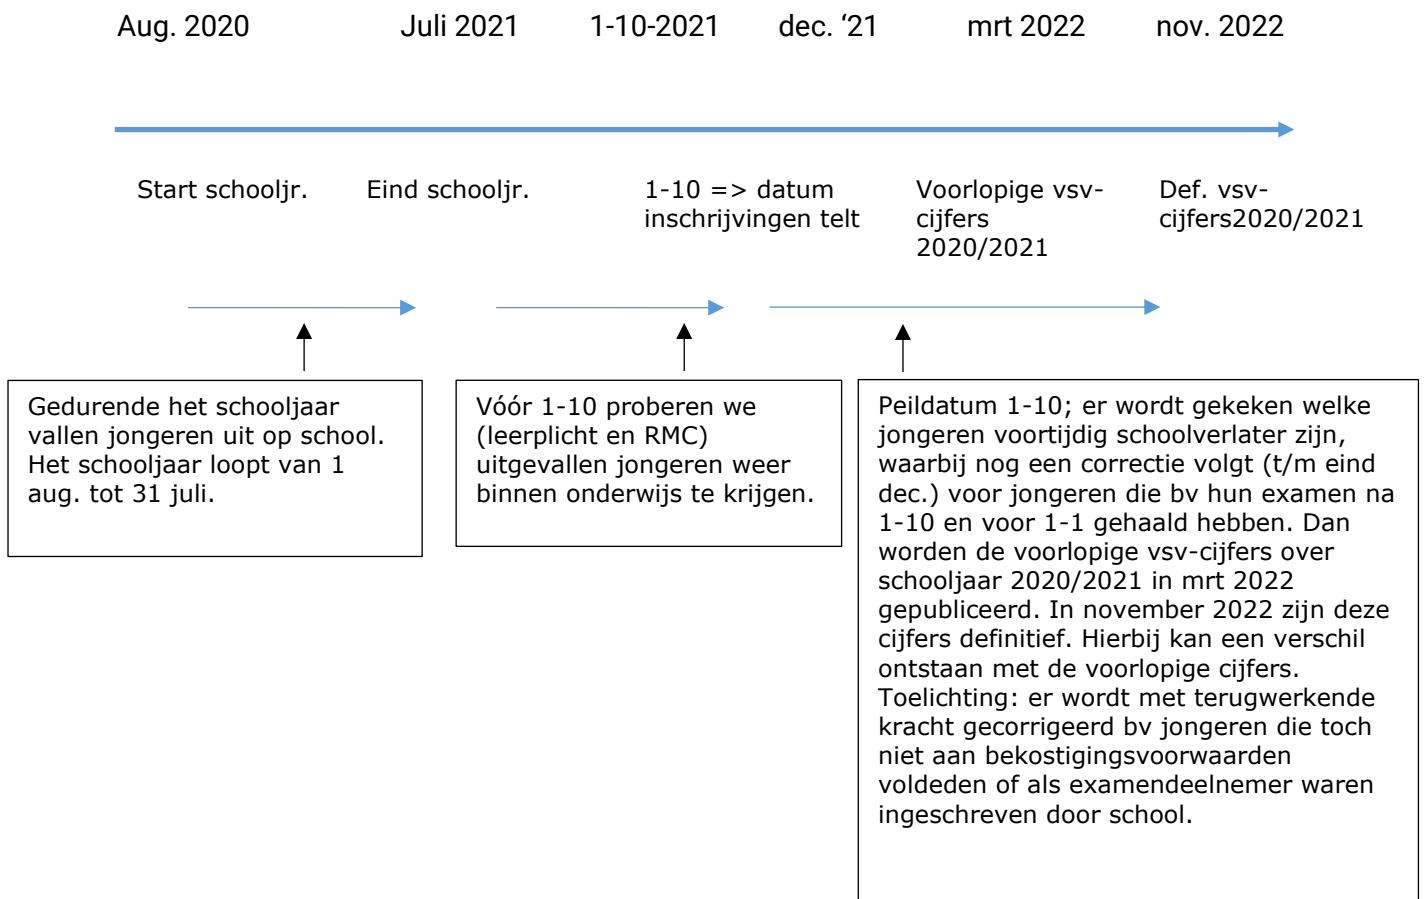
Aug. 2020 Juli 2021 1-10-2021 dec. '21 mrt 2022 nov. 2022

Start schooljr. Eind schooljr. 1-10 => datum inschrijvingen telt Voorlopige vsv-cijfers 2020/2021 Def. vsv-cijfers2020/2021

Gedurende het schooljaar vallen jongeren uit op school. Het schooljaar loopt van 1 aug. tot 31 juli.

Vóór 1-10 proberen we (leerplicht en RMC) uitgevallen jongeren weer binnen onderwijs te krijgen.

Peildatum 1-10; er wordt gekeken welke jongeren voortijdig schoolverlater zijn, waarbij nog een correctie volgt (t/m eind dec.) voor jongeren die bv hun examen na 1-10 en voor 1-1 gehaald hebben. Dan worden de voorlopige vsv-cijfers over schooljaar 2020/2021 in mrt 2022 gepubliceerd. In november 2022 zijn deze cijfers definitief. Hierbij kan een verschil ontstaan met de voorlopige cijfers. Toelichting: er wordt met terugwerkende kracht gecorrigeerd bv jongeren die toch niet aan bekostigingsvoorwaarden voldeden of als examendeelnemer waren ingeschreven door school.